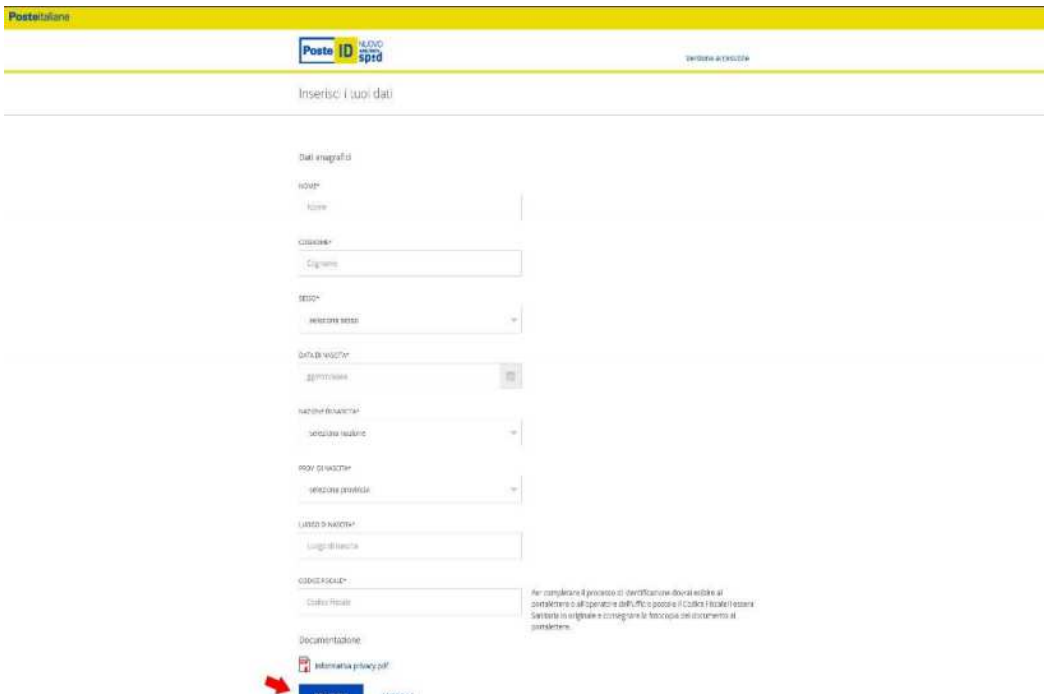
Posteitaliane

Poste ID NUOVO spid

Versione accessibile

Inserisci i tuoi dati

Dati anagrafici

NOME*

Nome

COGNOME*

Cognome

SESSO*

seleziona sesso

DATA DI NASCITA*

gg/mm/aaaa

NAZIONE DI NASCITA*

seleziona nazione

PROV. DI NASCITA*

seleziona provincia

LUOGO DI NASCITA*

Luogo di nascita

CODICE FISCALE*

Codice Fiscale

Per completare il processo di identificazione dovrai esibire al portalettere o all'operatore dell'Ufficio postale il Codice Fiscale/Tessera Sanitaria in originale e consegnare la fotocopia del documento al portalettere.

Documentazione

Informativa privacy.pdf

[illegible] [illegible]